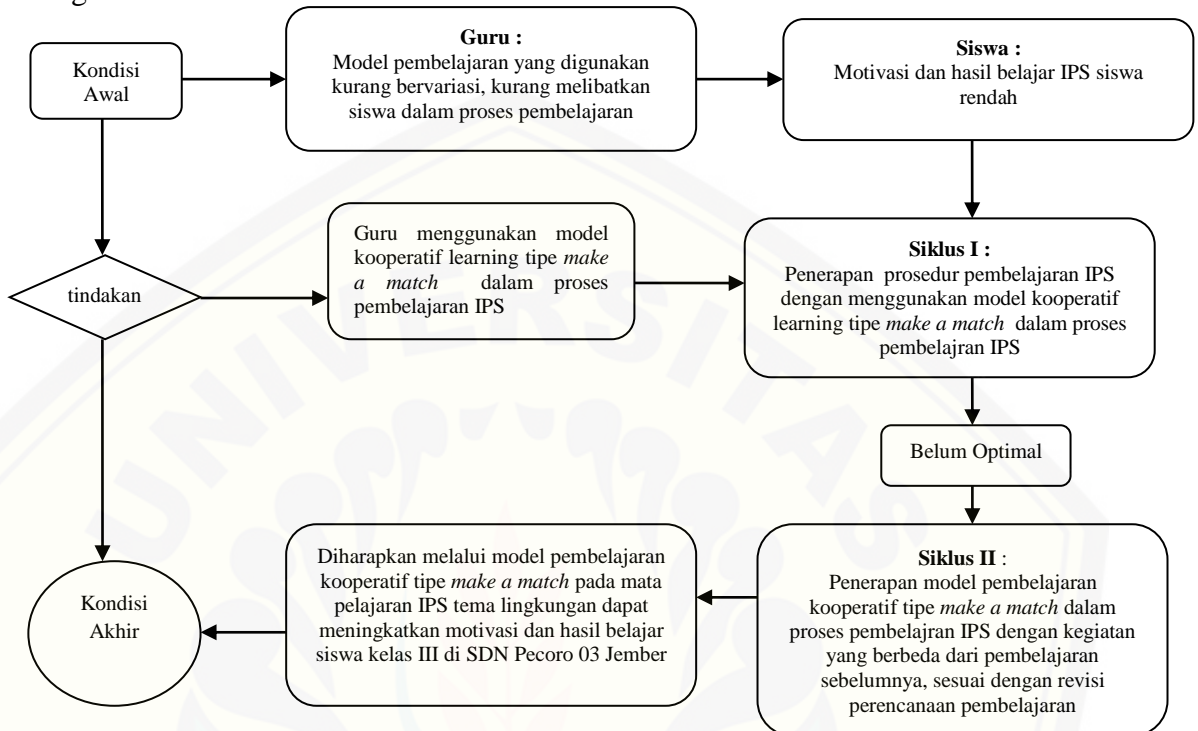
Kondisi Awal

Guru :
Model pembelajaran yang digunakan kurang bervariasi, kurang melibatkan siswa dalam proses pembelajaran

Siswa :
Motivasi dan hasil belajar IPS siswa rendah

tindakan

Guru menggunakan model kooperatif learning tipe *make a match* dalam proses pembelajaran IPS

Siklus I :
Penerapan prosedur pembelajaran IPS dengan menggunakan model kooperatif learning tipe *make a match* dalam proses pembelajran IPS

Belum Optimal

Siklus II :
Penerapan model pembelajaran kooperatif tipe *make a match* dalam proses pembelajran IPS dengan kegiatan yang berbeda dari pembelajaran sebelumnya, sesuai dengan revisi perencanaan pembelajaran

Diharapkan melalui model pembelajaran kooperatif tipe *make a match* pada mata pelajaran IPS tema lingkungan dapat meningkatkan motivasi dan hasil belajar siswa kelas III di SDN Pecoro 03 Jember

Kondisi Akhir